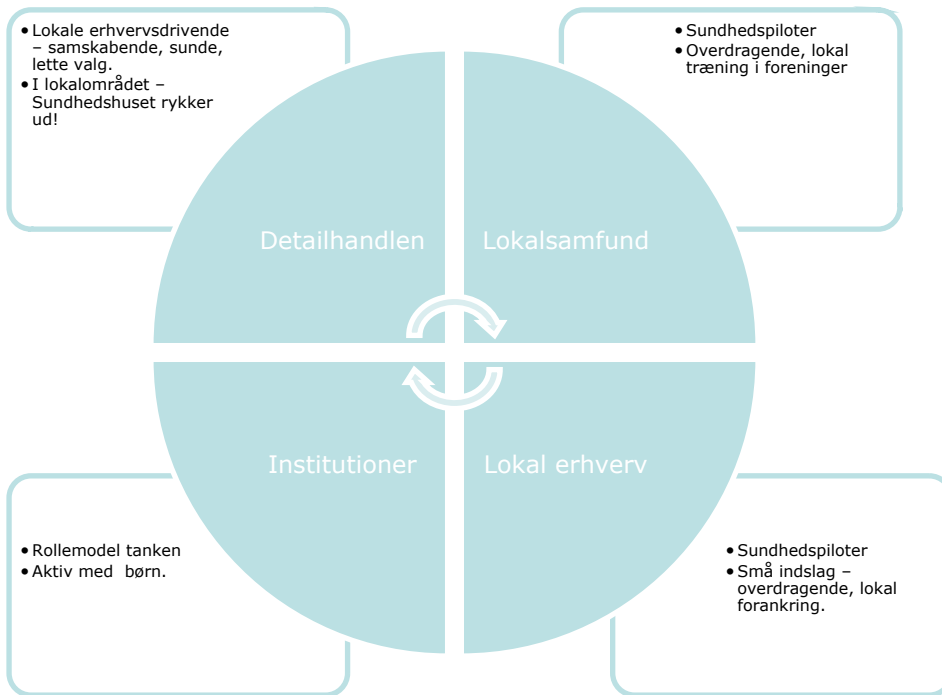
• Lokale erhvervsdrivende – samskabende, sunde, lette valg.
• I lokalområdet – Sundhedshuset rykker ud!

• Sundhedspiloter
• Overdragende, lokal træning i foreninger

Detailhandlen

Lokalsamfund

Institutioner

Lokal erhverv

• Rollemodel tanken
• Aktiv med børn.

• Sundhedspiloter
• Små indslag – overdragende, lokal forankring.